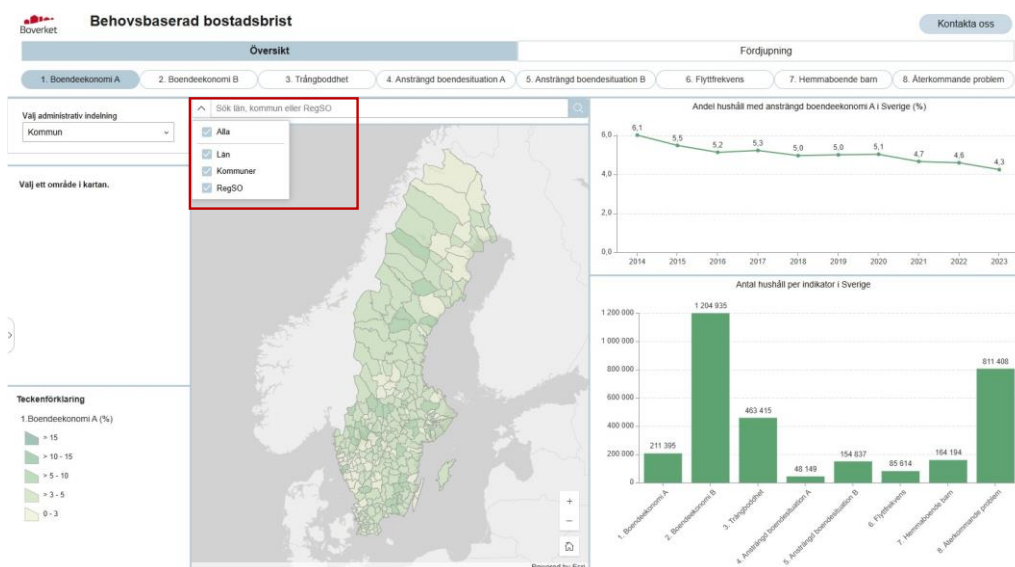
Boverket

Behovsbaserad bostadsbrist

Kontakta oss

Översikt

Fördjupning

1. Boendeekonomi A
2. Boendeekonomi B
3. Trångboddhet
4. Ansträngd boendesituation A
5. Ansträngd boendesituation B
6. Flyttfrekvens
7. Hemmaboende barn
8. Återkommande problem

Välj administrativ indelning

Kommun

Sök län, kommun eller RegSO

Alla
Län
Kommuner
RegSO

Välj ett område i kartan.

Teckenförklaring

1.Boendeekonomi A (%)

> 15
> 10 - 15
> 5 - 10
> 3 - 5
0 - 3

Powered by Esri

Andel hushåll med ansträngd boendeekonomi A i Sverige (%)

| År | 2014 | 2015 | 2016 | 2017 | 2018 | 2019 | 2020 | 2021 | 2022 | 2023 |
|---|---|---|---|---|---|---|---|---|---|---|
| % | 6,1 | 5,5 | 5,2 | 5,3 | 5,0 | 5,0 | 5,1 | 4,7 | 4,6 | 4,3 |

6,0
4,0
2,0
0,0

Antal hushåll per indikator i Sverige

| Indikator | Antal |
|---|---|
| 1. Boendeekonomi A | 211 395 |
| 2. Boendeekonomi B | 1 204 935 |
| 3. Trångboddhet | 463 415 |
| 4. Ansträngd boendesituation A | 48 149 |
| 5. Ansträngd boendesituation B | 154 837 |
| 6. Flyttfrekvens | 85 614 |
| 7. Hemmaboende barn | 164 194 |
| 8. Återkommande problem | 811 408 |

1 200 000
1 000 000
800 000
600 000
400 000
200 000
0